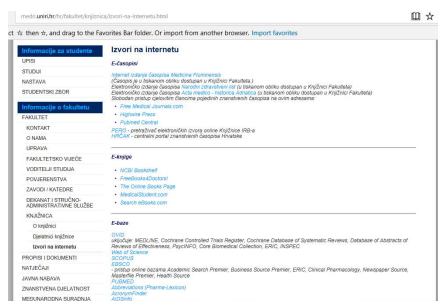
medri.uniri.hr/hc/fakultet/knjiznica/izvori-na-internetu.html

ct ☆ then ⭢, and drag to the Favorites Bar folder. Or import from another browser. Import favorites

Informacije za studente
UPISI
STUDIJI
NASTAVA
STUDENTSKI ZBOR

Informacije o fakultetu
FAKULTET
KONTAKT
O NAMA
UPRAVA
FAKULTETSKO VIJEĆE
VODITELJI STUDIJA
POVJERENSTVA
ZAVODI / KATEDRE
DEKANAT I STRUČNO-ADMINISTRATIVNE SLUŽBE
KNJIŽNICA
O knjižnici
Djelatnici knjižnice
Izvori na internetu
PROPISI I DOKUMENTI
NATJEČAJI
JAVNA NABAVA
ZNANSTVENA DJELATNOST
MEĐUNARODNA SURADNJA

Izvori na internetu

E-časopisi

Internet izdanje časopisa Medicina Fluminensis
(Časopis je u tiskanom obliku dostupan u Knjižnici Fakulteta.)
Elektroničko izdanje časopisa Narodni zdravstveni list (u tiskanom obliku dostupan u Knjižnici Fakulteta)
Elektroničko izdanje časopisa Acta medico - historica Adriatica (u tiskanom obliku dostupan u Knjižnici Fakulteta)
Slobodan pristup cjelovitim člancima pojedinih znanstvenih časopisa na ovim adresama:
• Free Medical Journals.com
• Highwire Press
• Pubmed Central
PERIS - pretraživač elektroničkih izvora online Knjižnice IRB-a
HRČAK - centralni portal znanstvenih časopisa Hrvatske

E-knjige

• NCBI Bookshelf
• FreeBooks4Doctors!
• The Online Books Page
• MedicalStudent.com
• Search eBooks.com

E-baze

OVID
uključuje: MEDLINE, Cochrane Controlled Trials Register, Cochrane Database of Systematic Reviews, Database of Abstracts of Reviews of Effectiveness, PsycINFO, Core Biomedical Collection, ERIC, INSPEC
Web of Science
SCOPUS
EBSCO
- pristup online bazama Academic Search Premier, Business Source Premier, ERIC, Clinical Pharmacology, Newspaper Source, MasterFile Premier, Health Source
PUBMED
Jobmedical (Pharma-Lexicon)
AcronymFinder
AIDSinfo